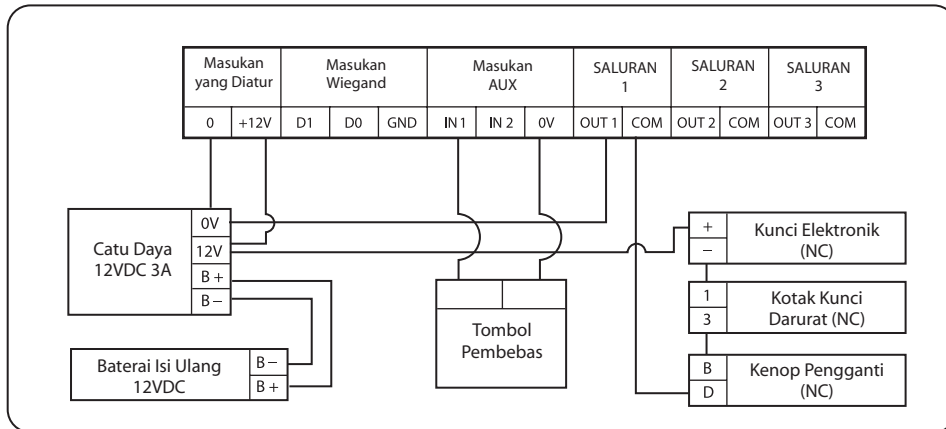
| Masukan yang Diatur | | Masukan Wiegand | | | Masukan AUX | | | SALURAN 1 | | SALURAN 2 | | SALURAN 3 | |
|---|---|---|---|---|---|---|---|---|---|---|---|---|---|
| 0 | +12V | D1 | D0 | GND | IN 1 | IN 2 | 0V | OUT 1 | COM | OUT 2 | COM | OUT 3 | COM |

Catu Daya 12VDC 3A
0V
12V
B +
B –

Baterai Isi Ulang 12VDC
B –
B +

Tombol Pembebas

+
–
Kunci Elektronik (NC)

1
3
Kotak Kunci Darurat (NC)

B
D
Kenop Pengganti (NC)